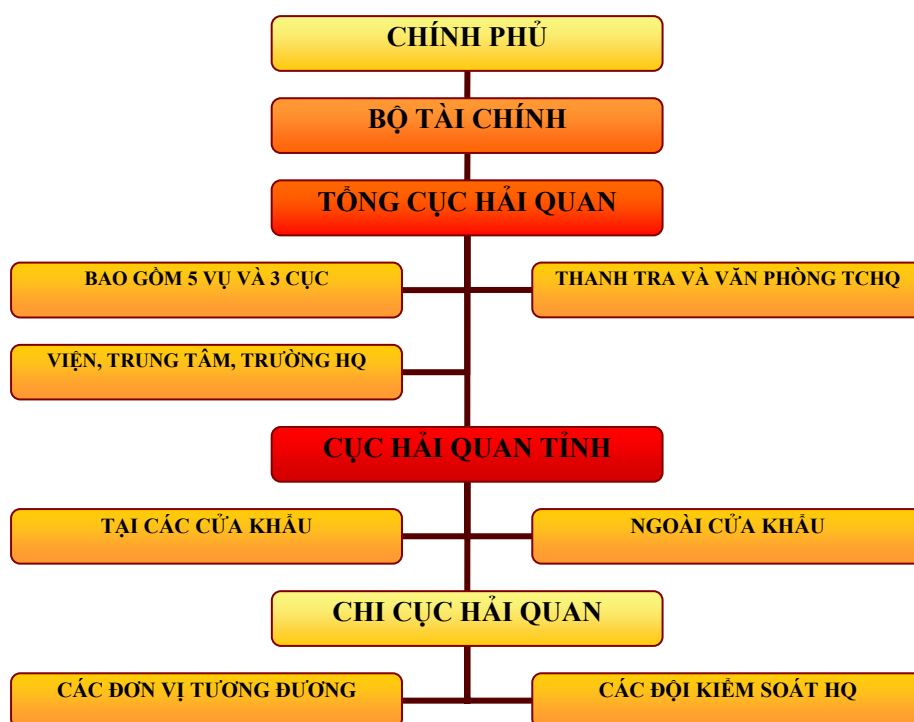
CHÍNH PHỦ

BỘ TÀI CHÍNH

TỔNG CỤC HẢI QUAN

BAO GỒM 5 VỤ VÀ 3 CỤC

THANH TRA VÀ VĂN PHÒNG TCHQ

VIỆN, TRUNG TÂM, TRƯỜNG HQ

CỤC HẢI QUAN TỈNH

TẠI CÁC CỬA KHẨU

NGOÀI CỬA KHẨU

CHI CỤC HẢI QUAN

CÁC ĐƠN VỊ TƯƠNG ĐƯƠNG

CÁC ĐỘI KIỂM SOÁT HQ